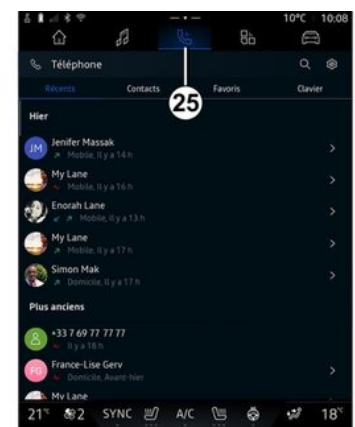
10°C 10:08

Téléphone

Récents
Contacts
Favoris
Clavier

25

Hier

JM
Jenifer Massak
Mobile, Il y a 14 h

My Lane
Mobile, Il y a 16 h

Enorah Lane
Mobile, Il y a 13 h

My Lane
Mobile, Il y a 17 h

Simon Mak
Domicile, Il y a 17 h

Plus anciens

+33 7 69 77 77 77
Il y a 18 h

FG
France-Lise Gerv
Domicile, Avant-hier

My Lane

21° 2 SYNC A/C 18°